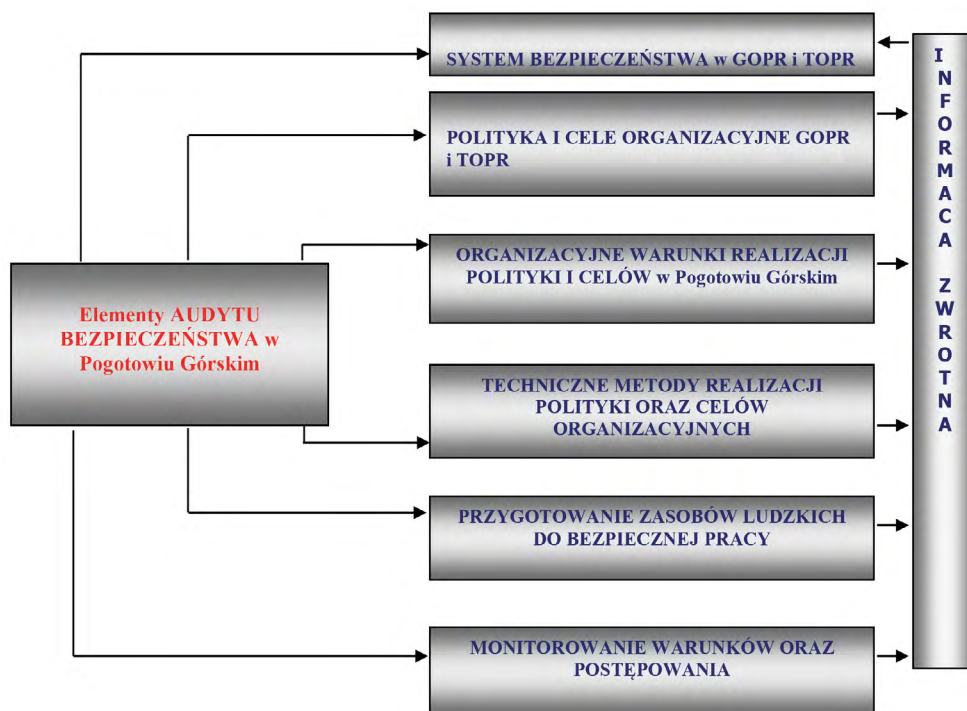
Elementy AUDYTU BEZPIECZEŃSTWA w Pogotowiu Górskim

SYSTEM BEZPIECZEŃSTWA w GOPR i TOPR

POLITYKA I CELE ORGANIZACYJNE GOPR i TOPR

ORGANIZACYJNE WARUNKI REALIZACJI POLITYKI I CELÓW w Pogotowiu Górskim

TECHNICZNE METODY REALIZACJI POLITYKI ORAZ CELÓW ORGANIZACYJNYCH

PRZYGOTOWANIE ZASOBÓW LUDZKICH DO BEZPIECZNEJ PRACY

MONITOROWANIE WARUNKÓW ORAZ POSTĘPOWANIA

INFORMACA ZWROTNA